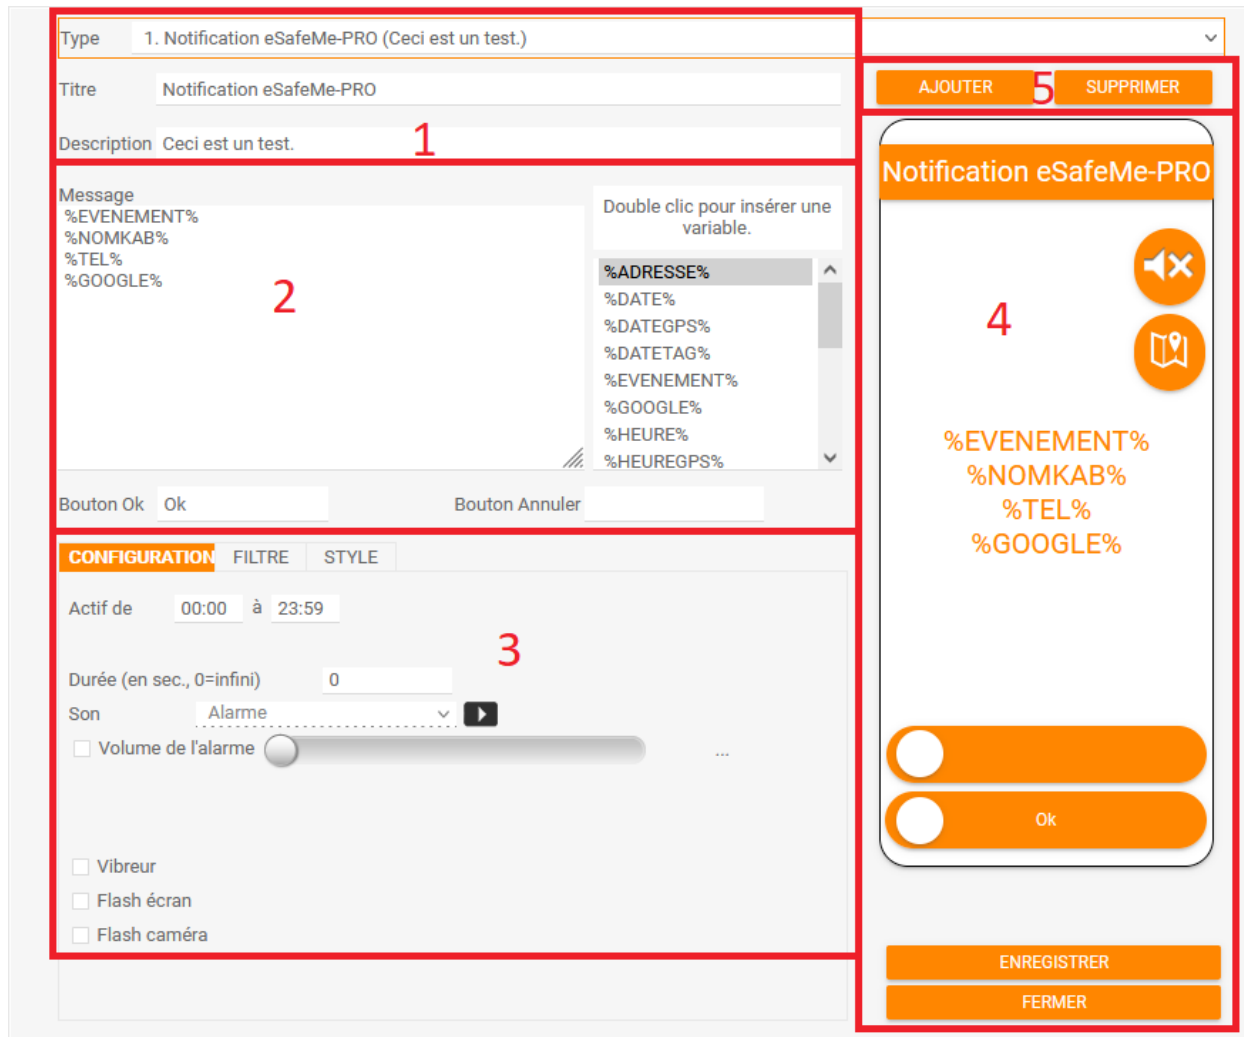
Type 1. Notification eSafeMe-PRO (Ceci est un test.)

AJOUTER 5 SUPPRIMER

Titre Notification eSafeMe-PRO

Description Ceci est un test. 1

Notification eSafeMe-PRO

Message
%EVENEMENT%
%NOMKAB%
%TEL%
%GOOGLE%

2

Double clic pour insérer une variable.

%ADRESSE%
%DATE%
%DATEGPS%
%DATETAG%
%EVENEMENT%
%GOOGLE%
%HEURE%
%HEUREGPS%

4

%EVENEMENT%
%NOMKAB%
%TEL%
%GOOGLE%

Bouton Ok Ok Bouton Annuler

CONFIGURATION FILTRE STYLE

Actif de 00:00 à 23:59

3

Durée (en sec., 0=infini) 0

Son Alarme

Volume de l'alarme ...

Ok

Vibreur

Flash écran

Flash caméra

ENREGISTRER

FERMER